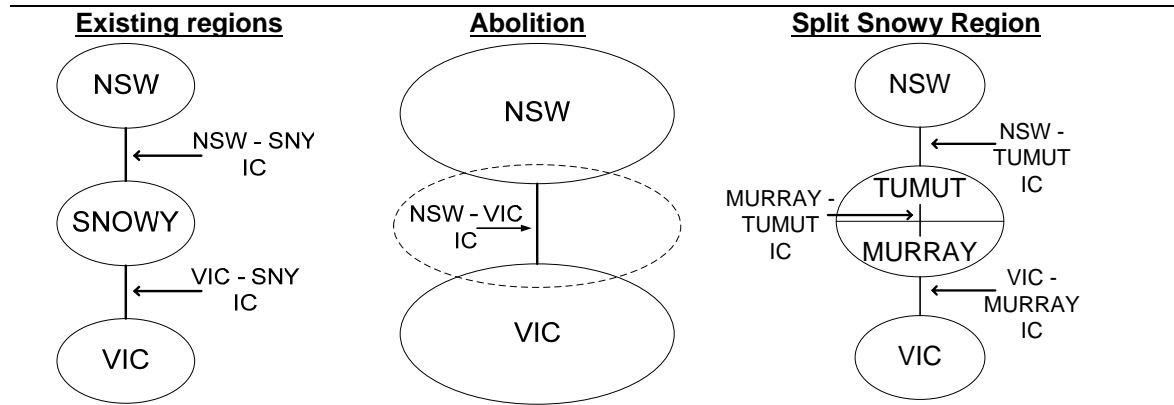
**Existing regions**

NSW

NSW - SNY IC

SNOWY

VIC - SNY IC

VIC

**Abolition**

NSW

NSW - VIC IC

VIC

**Split Snowy Region**

NSW

NSW - TUMUT IC

MURRAY - TUMUT IC

TUMUT

MURRAY

VIC - MURRAY IC

VIC